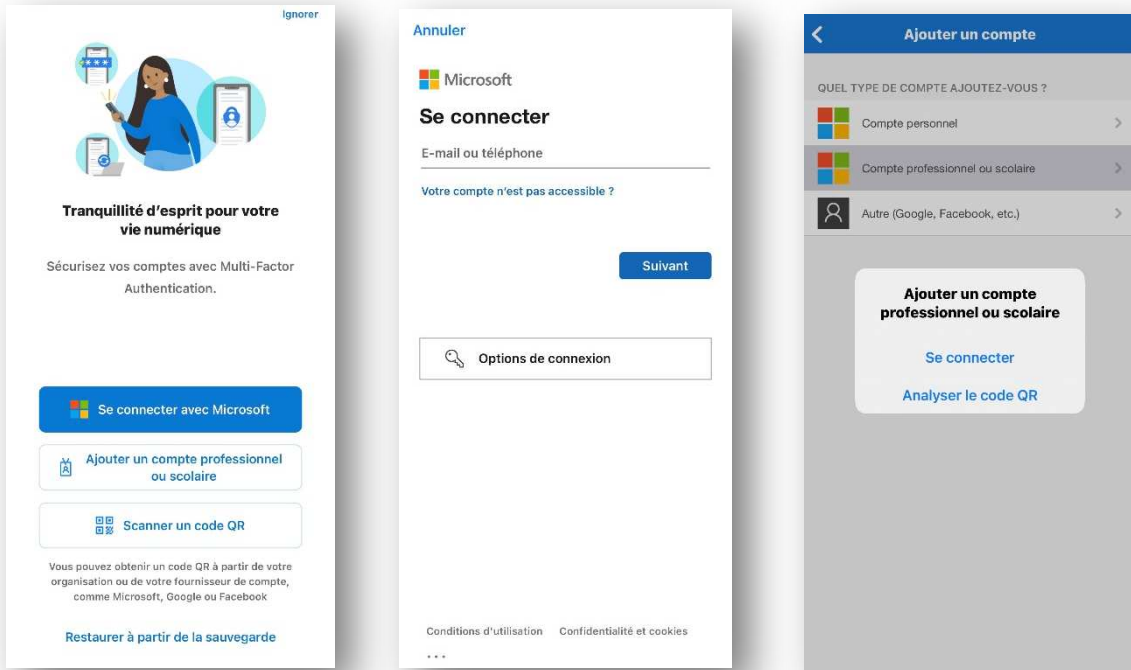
Ignorer

Tranquillité d'esprit pour votre vie numérique

Sécurisez vos comptes avec Multi-Factor Authentication.

Se connecter avec Microsoft

Ajouter un compte professionnel ou scolaire

Scanner un code QR

Vous pouvez obtenir un code QR à partir de votre organisation ou de votre fournisseur de compte, comme Microsoft, Google ou Facebook

Restaurer à partir de la sauvegarde

Annuler

Microsoft

Se connecter

E-mail ou téléphone

Votre compte n'est pas accessible ?

Suivant

Options de connexion

Conditions d'utilisation Confidentialité et cookies

...

Ajouter un compte

QUEL TYPE DE COMPTE AJOUTEZ-VOUS ?

Compte personnel

Compte professionnel ou scolaire

Autre (Google, Facebook, etc.)

Ajouter un compte professionnel ou scolaire

Se connecter

Analyser le code QR